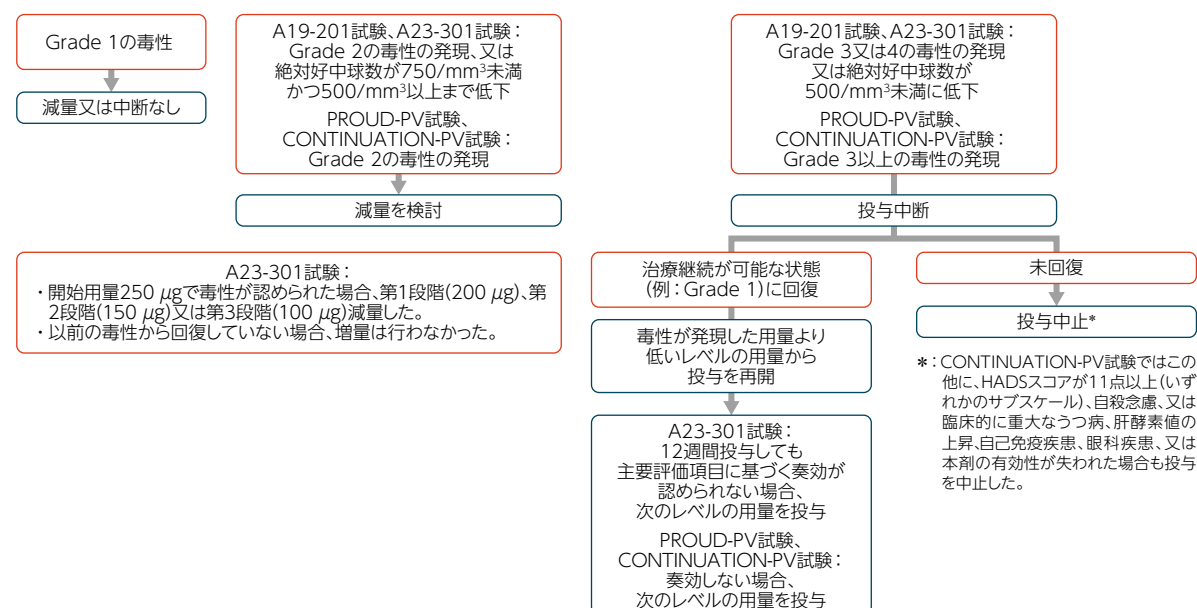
Grade 1の毒性

減量又は中断なし

A19-201試験、A23-301試験：Grade 2の毒性の発現、又は絶対好中球数が750/mm$^3$未満かつ500/mm$^3$以上まで低下

PROUD-PV試験、CONTINUATION-PV試験：Grade 2の毒性の発現

減量を検討

A23-301試験：
・開始用量250 μgで毒性が認められた場合、第1段階(200 μg)、第2段階(150 μg)又は第3段階(100 μg)減量した。
・以前の毒性から回復していない場合、増量は行わなかった。

A19-201試験、A23-301試験：Grade 3又は4の毒性の発現又は絶対好中球数が500/mm$^3$未満に低下

PROUD-PV試験、CONTINUATION-PV試験：Grade 3以上の毒性の発現

投与中断

治療継続が可能な状態(例：Grade 1)に回復

毒性が発現した用量より低いレベルの用量から投与を再開

A23-301試験：12週間投与しても主要評価項目に基づく奏効が認められない場合、次のレベルの用量を投与

PROUD-PV試験、CONTINUATION-PV試験：奏効しない場合、次のレベルの用量を投与

未回復

投与中止*

*：CONTINUATION-PV試験ではこの他に、HADSスコアが11点以上(いずれかのサブスケール)、自殺念慮、又は臨床的に重大なうつ病、肝酵素値の上昇、自己免疫疾患、眼科疾患、又は本剤の有効性が失われた場合も投与を中止した。